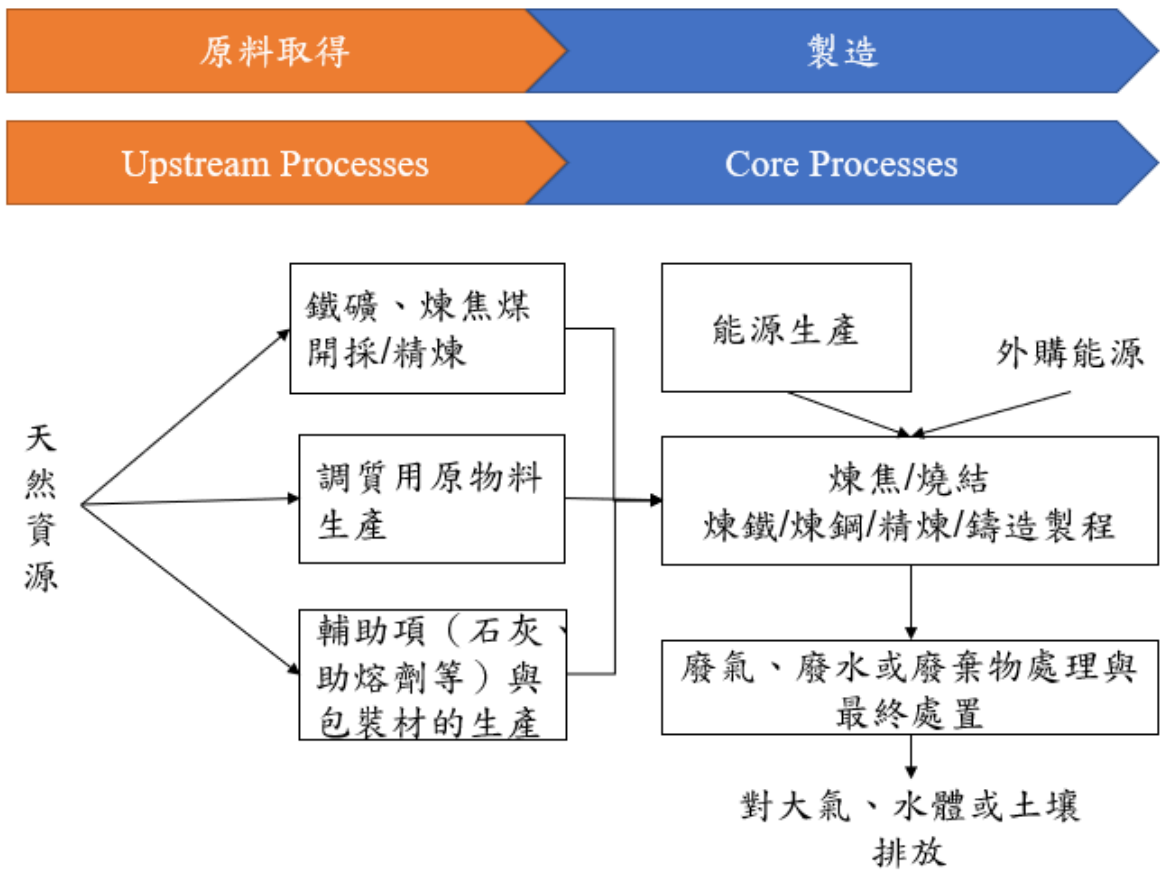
原料取得

製造

Upstream Processes

Core Processes

天然資源

鐵礦、煉焦煤開採/精煉

調質用原物料生產

輔助項（石灰、助熔劑等）與包裝材的生產

能源生產

外購能源

煉焦/燒結
煉鐵/煉鋼/精煉/鑄造製程

廢氣、廢水或廢棄物處理與最終處置

對大氣、水體或土壤排放